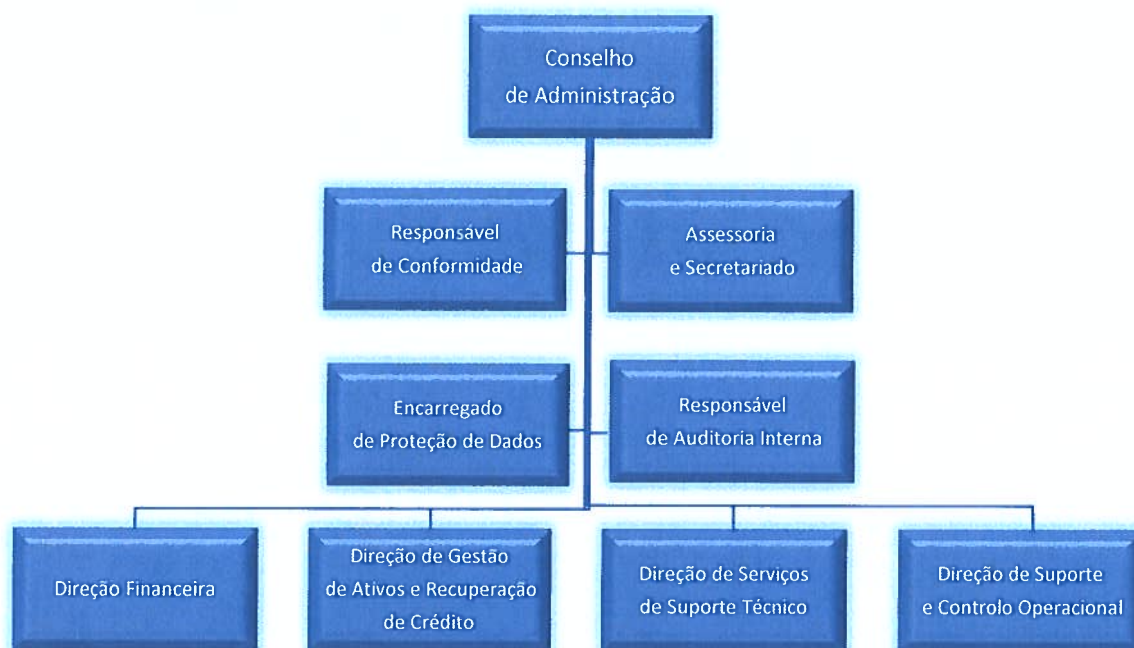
Conselho de Administração

Responsável de Conformidade

Assessoria e Secretariado

Encarregado de Proteção de Dados

Responsável de Auditoria Interna

Direção Financeira

Direção de Gestão de Ativos e Recuperação de Crédito

Direção de Serviços de Suporte Técnico

Direção de Suporte e Controlo Operacional